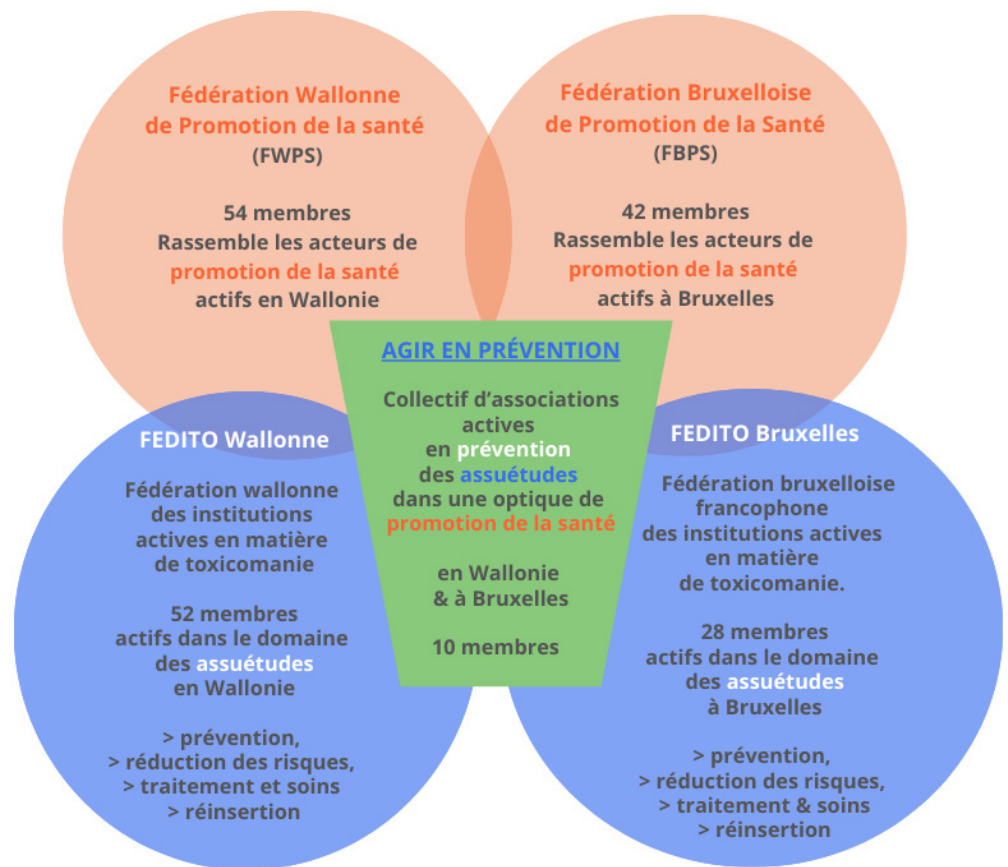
Fédération Wallonne de Promotion de la santé
(FWPS)

54 membres
Rassemble les acteurs de promotion de la santé actifs en Wallonie

Fédération Bruxelloise de Promotion de la Santé
(FBPS)

42 membres
Rassemble les acteurs de promotion de la santé actifs à Bruxelles

AGIR EN PRÉVENTION

Collectif d'associations actives en prévention des assuétudes dans une optique de promotion de la santé

en Wallonie & à Bruxelles

10 membres

FEDITO Wallonne

Fédération wallonne des institutions actives en matière de toxicomanie

52 membres
actifs dans le domaine des assuétudes en Wallonie

> prévention,
> réduction des risques,
> traitement et soins
> réinsertion

FEDITO Bruxelles

Fédération bruxelloise francophone des institutions actives en matière de toxicomanie.

28 membres
actifs dans le domaine des assuétudes à Bruxelles

> prévention,
> réduction des risques,
> traitement & soins
> réinsertion